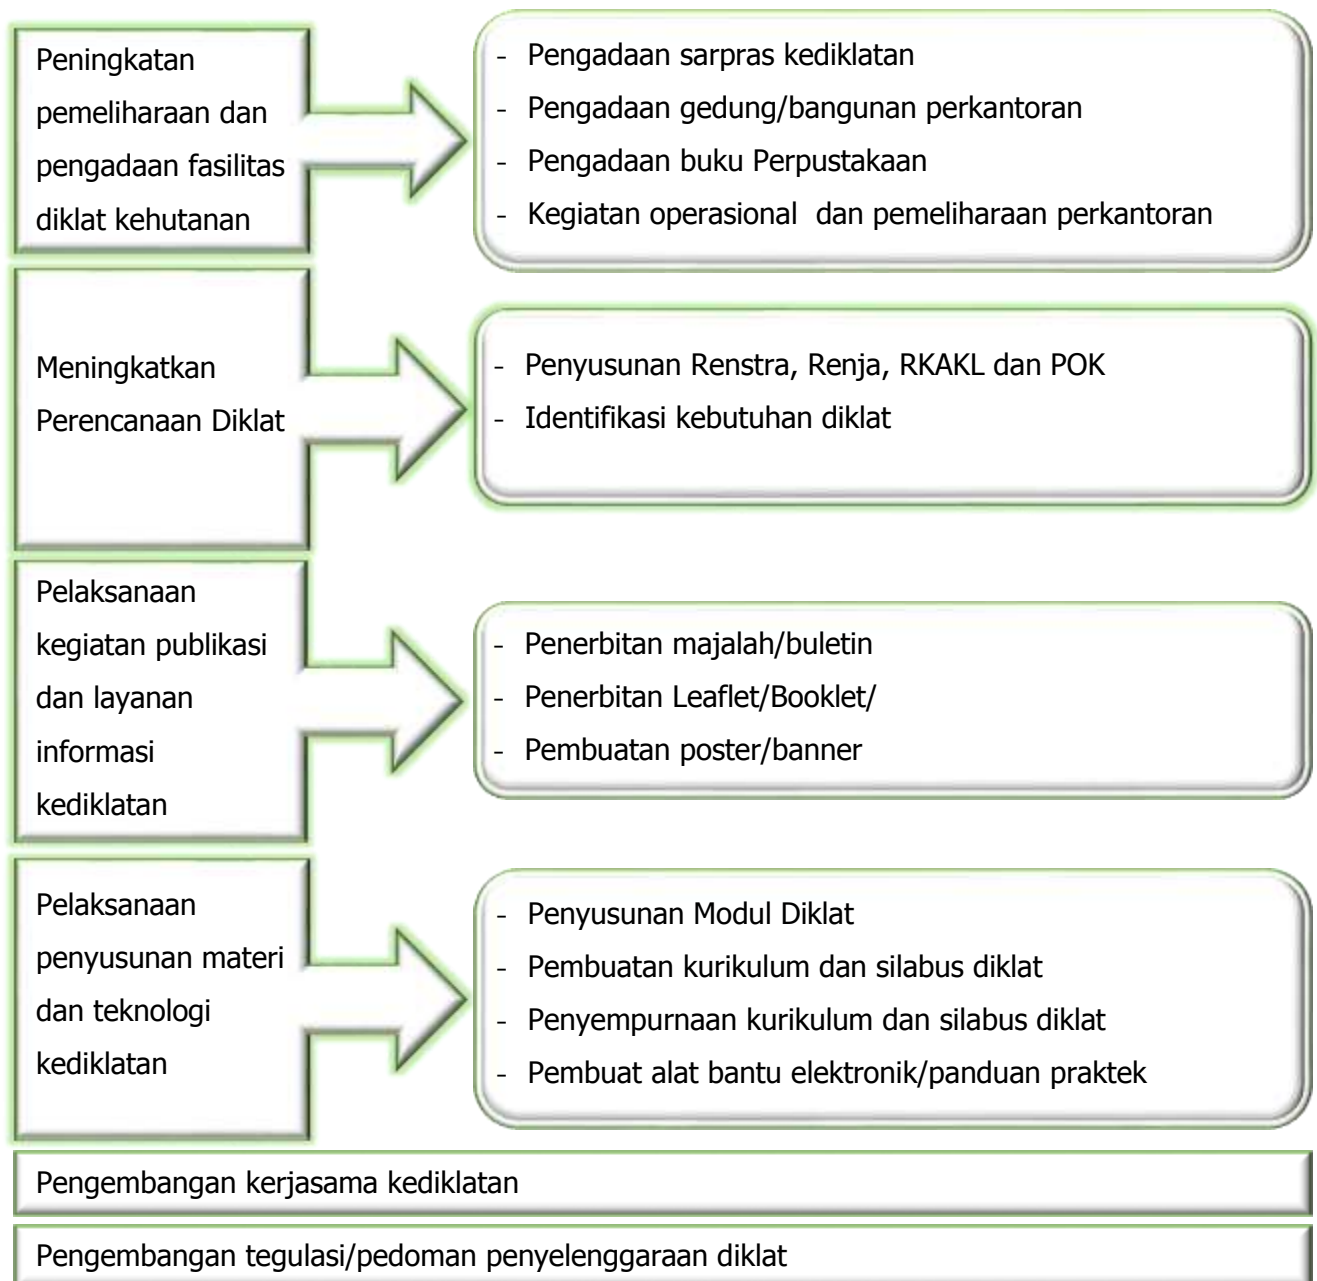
Peningkatan pemeliharaan dan pengadaan fasilitas diklat kehutanan

- Pengadaan sarpras kediklatan
- Pengadaan gedung/bangunan perkantoran
- Pengadaan buku Perpustakaan
- Kegiatan operasional dan pemeliharaan perkantoran

Meningkatkan Perencanaan Diklat

- Penyusunan Renstra, Renja, RKAKL dan POK
- Identifikasi kebutuhan diklat

Pelaksanaan kegiatan publikasi dan layanan informasi kediklatan

- Penerbitan majalah/buletin
- Penerbitan Leaflet/Booklet/
- Pembuatan poster/banner

Pelaksanaan penyusunan materi dan teknologi kediklatan

- Penyusunan Modul Diklat
- Pembuatan kurikulum dan silabus diklat
- Penyempurnaan kurikulum dan silabus diklat
- Pembuat alat bantu elektronik/panduan praktek

Pengembangan kerjasama kediklatan

Pengembangan tegulasi/pedoman penyelenggaraan diklat